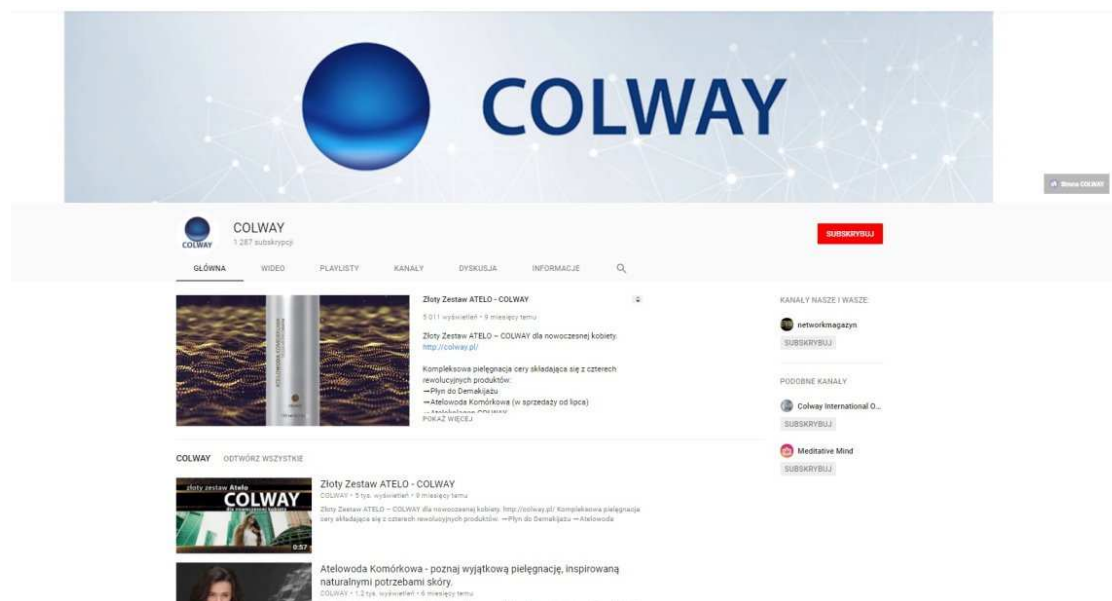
COLWAY

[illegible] COLWAY

COLWAY
COLWAY
1 267 subskrypcji

SUBSKRYBUJ

GŁÓWNA WIDEO PLAYLISTY KANAŁY DYSKUSJA INFORMACJE

Złoty Zestaw ATELO - COLWAY
5 011 wyświetleń • 9 miesięcy temu
Złoty Zestaw ATELO – COLWAY dla nowoczesnej kobiety.
http://colway.pl/

Kompleksowa pielęgnacja cery składająca się z czterech rewolucyjnych produktów:
→Płyn do Demakijażu
→Atelowoda Komórkowa (w sprzedaży od lipca)
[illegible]
POKAŻ WIĘCEJ

KANAŁY NASZE I WASZE
networkmagazyn
SUBSKRYBUJ

PODOBNE KANAŁY
Colway International O...
SUBSKRYBUJ
Meditative Mind
SUBSKRYBUJ

COLWAY ODTWÓRZ WSZYSTKIE

złoty zestaw Atelo
COLWAY
0:57
Złoty Zestaw ATELO - COLWAY
COLWAY • 5 tys. wyświetleń • 9 miesięcy temu
Złoty Zestaw ATELO – COLWAY dla nowoczesnej kobiety. http://colway.pl/ Kompleksowa pielęgnacja cery składająca się z czterech rewolucyjnych produktów: →Płyn do Demakijażu →Atelowoda

Atelowoda Komórkowa - poznaj wyjątkową pielęgnację, inspirowaną naturalnymi potrzebami skóry.
COLWAY • 1,2 tys. wyświetleń • 6 miesięcy temu